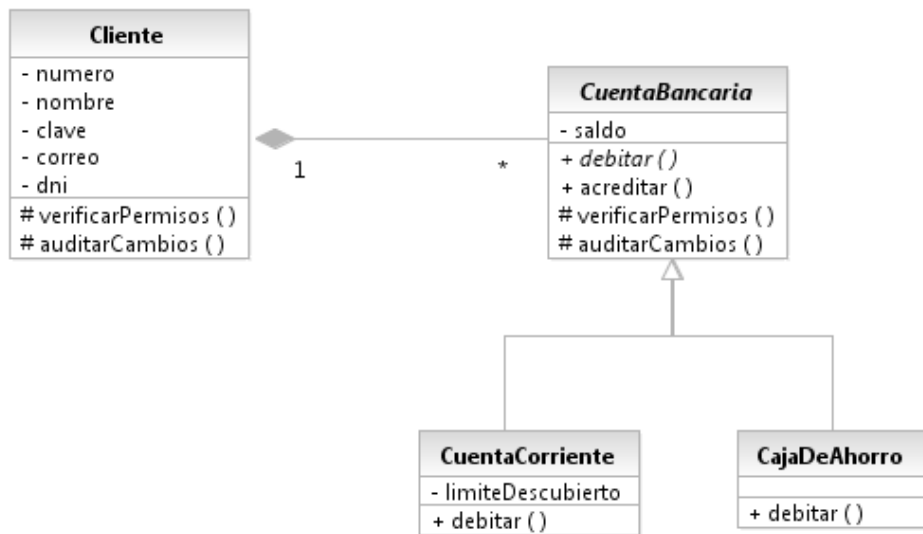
Cliente
- numero
- nombre
- clave
- correo
- dni
# verificarPermisos ( )
# auditarCambios ( )

1

*

CuentaBancaria
- saldo
+ debitar ( )
+ acreditar ( )
# verificarPermisos ( )
# auditarCambios ( )

CuentaCorriente
- limiteDescubierto
+ debitar ( )

CajaDeAhorro
+ debitar ( )